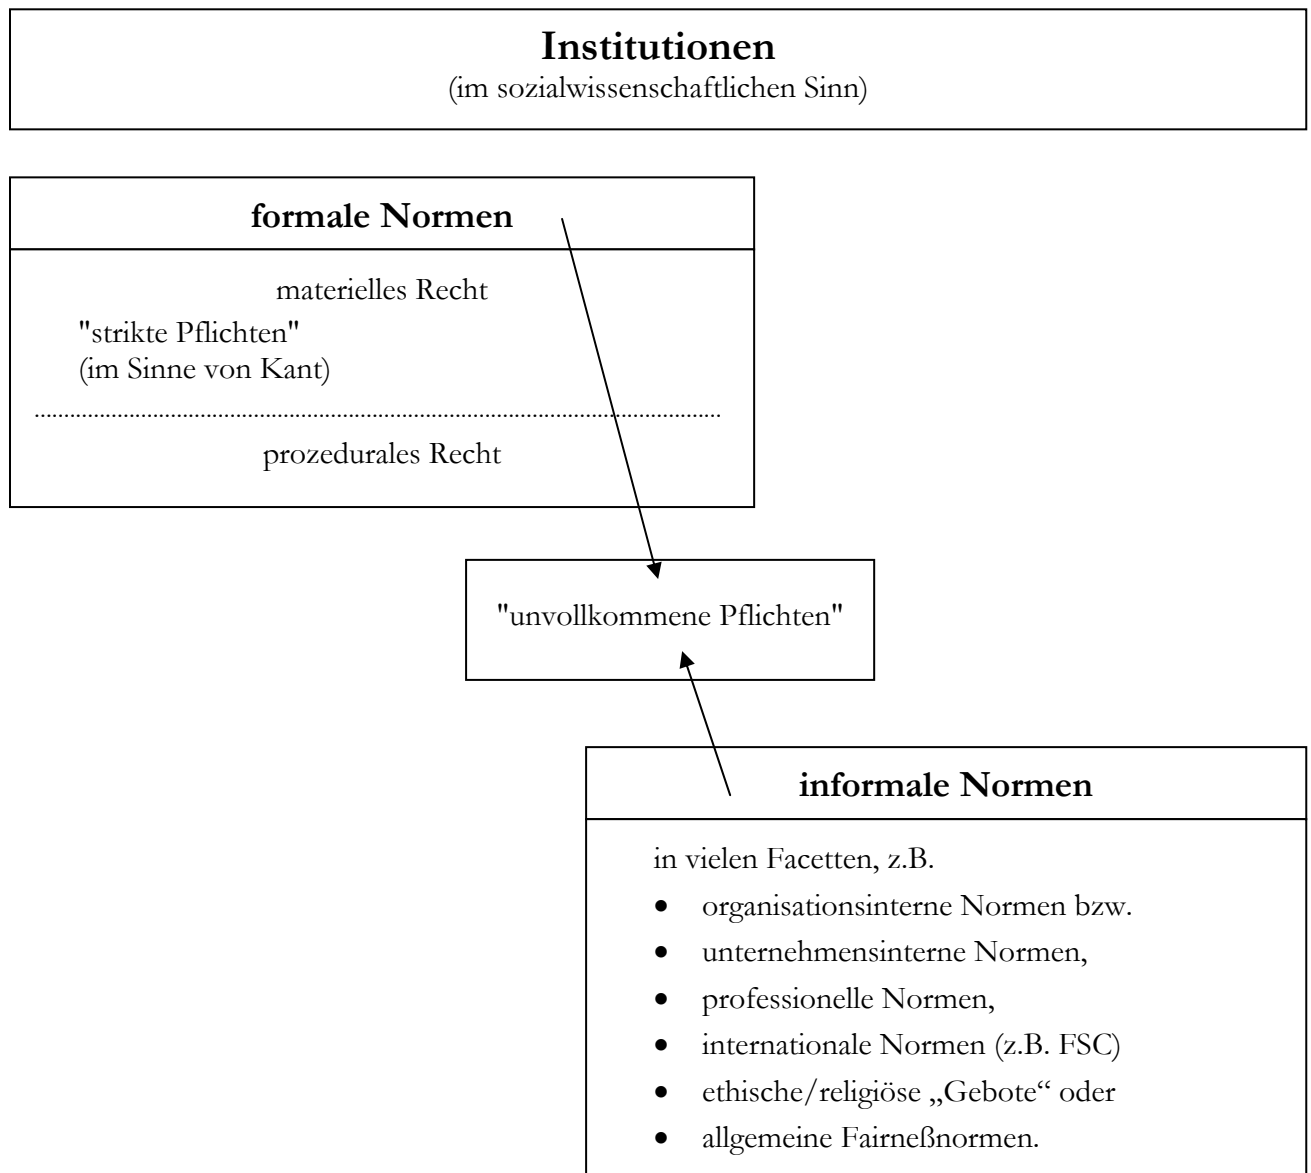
**Institutionen**
(im sozialwissenschaftlichen Sinn)

**formale Normen**

materielles Recht

"strikte Pflichten"
(im Sinne von Kant)

prozedurales Recht

"unvollkommene Pflichten"

**informale Normen**

in vielen Facetten, z.B.

- organisationsinterne Normen bzw.
- unternehmensinterne Normen,
- professionelle Normen,
- internationale Normen (z.B. FSC)
- ethische/religiöse „Gebote“ oder
- allgemeine Fairneßnormen.